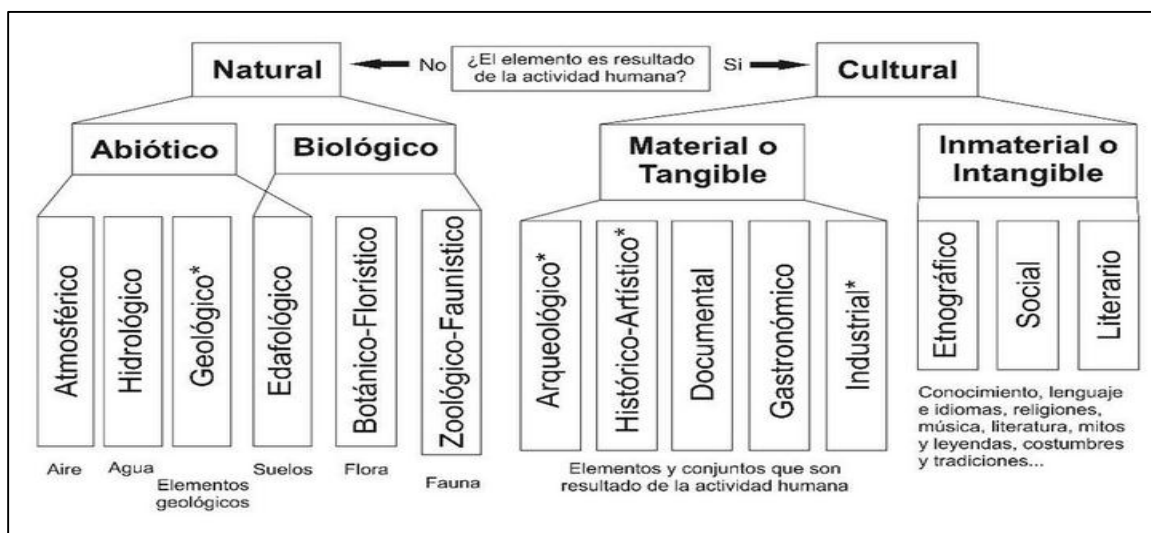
Natural ← No ¿El elemento es resultado de la actividad humana? Si → Cultural

Abiótico

Biológico

Material o Tangible

Inmaterial o Intangible

Atmosférico

Hidrológico

Geológico*

Edafológico

Botánico-Florístico

Zoológico-Faunístico

Arqueológico*

Histórico-Artístico*

Documental

Gastronómico

Industrial*

Etnográfico

Social

Literario

Aire

Agua

Elementos geológicos

Suelos

Flora

Fauna

Elementos y conjuntos que son resultado de la actividad humana

Conocimiento, lenguaje e idiomas, religiones, música, literatura, mitos y leyendas, costumbres y tradiciones...